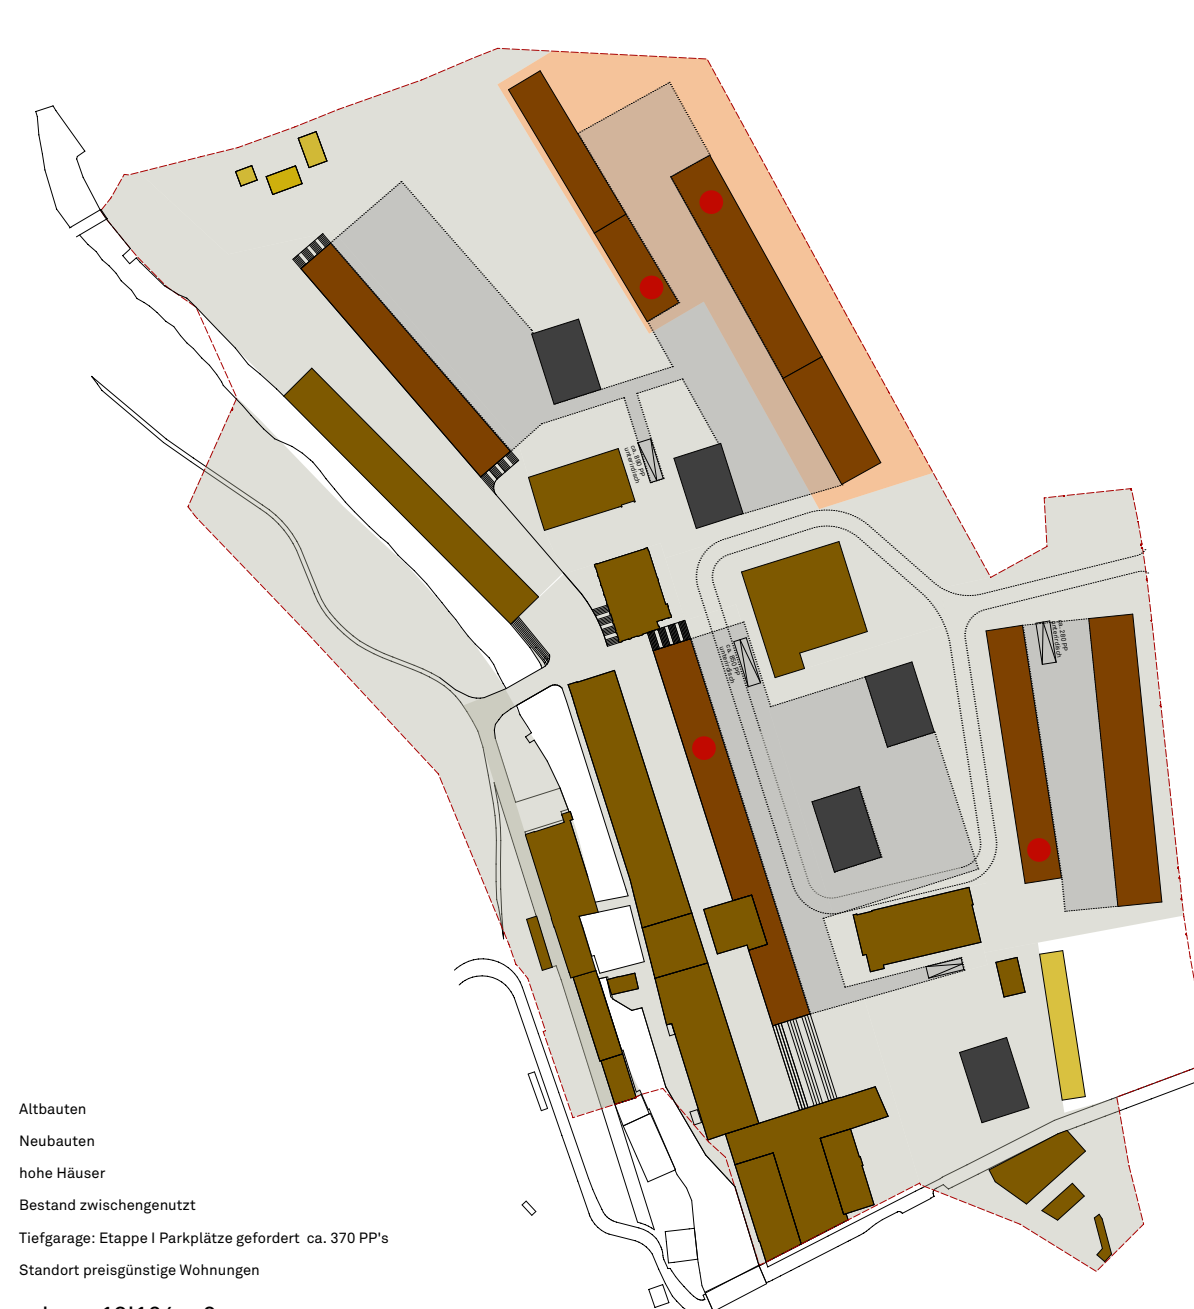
ca. 890 PP unterirdisch

ca. 800 PP unterirdisch

ca. 380 PP unterirdisch

Altbauten

Neubauten

hohe Häuser

Bestand zwischengenutzt

Tiefgarage: Etappe I Parkplätze gefordert ca. 370 PP's

Standort preisgünstige Wohnungen

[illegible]